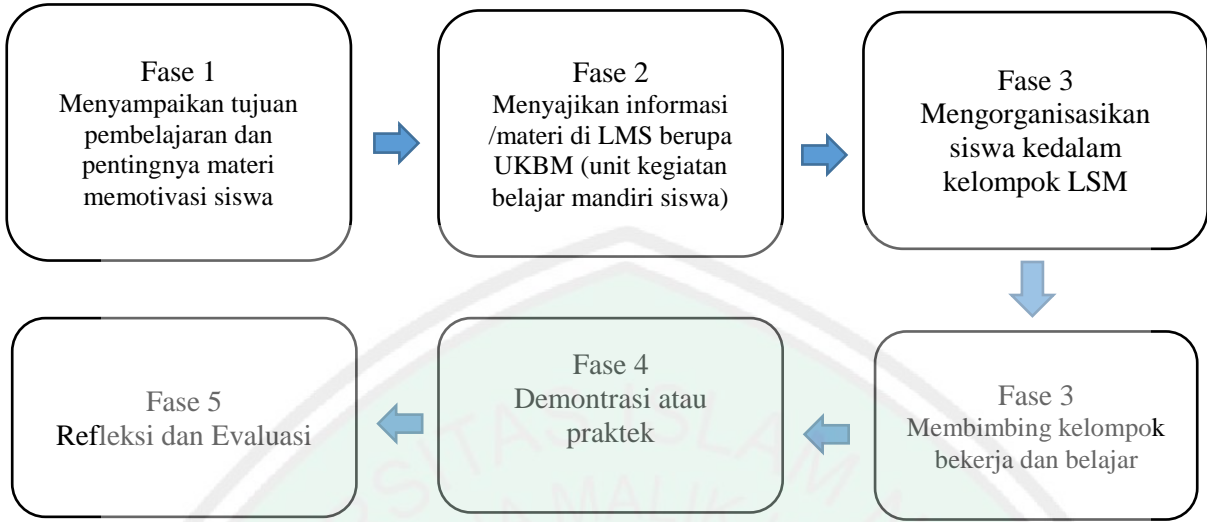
Fase 1
Menyampaikan tujuan pembelajaran dan pentingnya materi memotivasi siswa

Fase 2
Menyajikan informasi /materi di LMS berupa UKBM (unit kegiatan belajar mandiri siswa)

Fase 3
Mengorganisasikan siswa kedalam kelompok LSM

Fase 3
Membimbing kelompok bekerja dan belajar

Fase 4
Demontrasi atau praktek

Fase 5
Refleksi dan Evaluasi